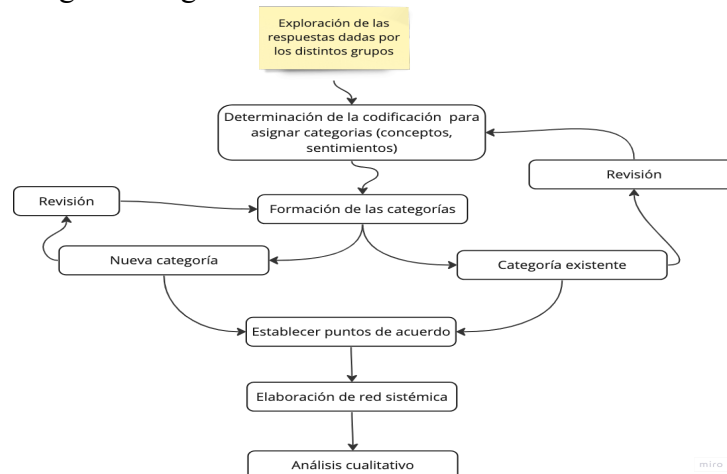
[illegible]

Exploración de las respuestas dadas por los distintos grupos

Determinación de la codificación para asignar categorias (conceptos, sentimientos)

Revisión

Revisión

Formación de las categorías

Nueva categoría

Categoría existente

Establecer puntos de acuerdo

Elaboración de red sistémica

Análisis cualitativo

miro